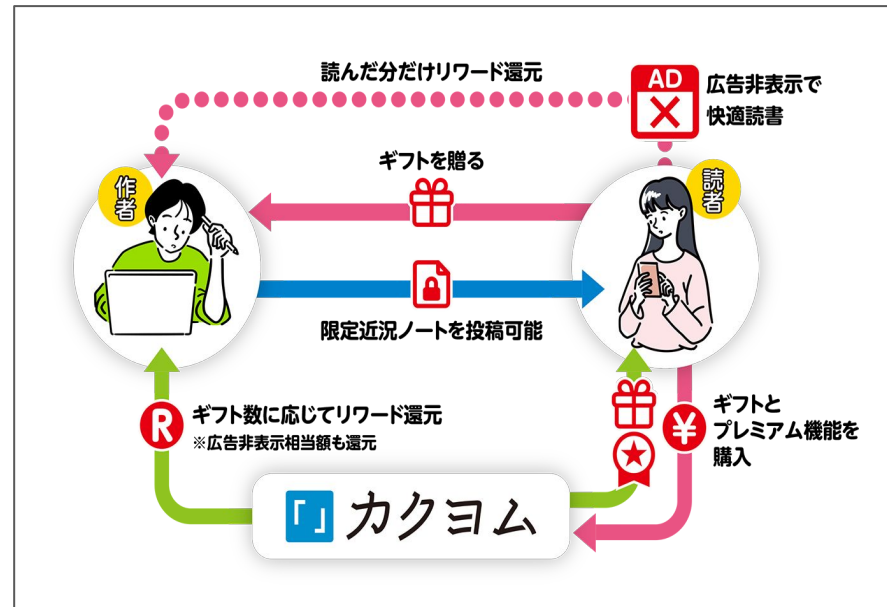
読んだ分だけリワード還元

AD

広告非表示で快適読書

ギフトを贈る

作者

読者

限定近況ノートを投稿可能

R

ギフト数に応じてリワード還元

※広告非表示相当額も還元

¥

ギフトとプレミアム機能を購入

「」カクヨム